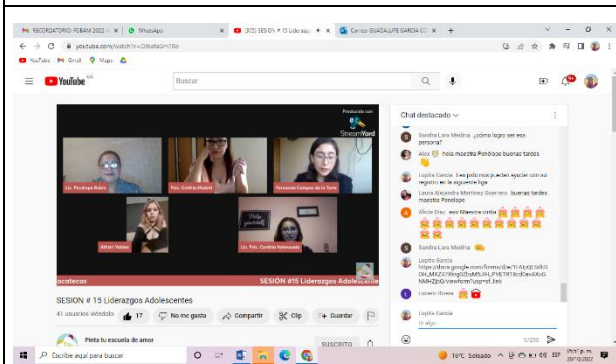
M RECORDATORIO: PCB&M 2022 | × WhatsApp × (325) SESION # 15 Liderazgo × Campo GUADALUPE GARCIA CO × +

youtube.com/watch?v=D8bafaGm78o

YouTube Gmail Maps

YouTube MX

Buscar

Producido con StreamYard

Lic. Penélope Rubio

Psic. Cinthia Madrid

Fernanda Campos de la Torre

Mitzel Valdez

Lic. Psic. Cinthia Hernández

acatecas

SESIÓN #15 Liderazgos Adolescente

SESION # 15 Liderazgos Adolescentes

41 usuarios viendo

17 No me gusta Compartir Clip Guardar

Pinta tu escuela de amor

SUSCRITO

Chat destacado

Sandra Lara Medina ¿cómo logro ser esa persona?

Alex hola maestra Penélope buenas tardes

Lupita Garcia Les pido nos puedan ayudar con su registro en la siguiente liga

Laura Alejandra Martinez Guerrero buenas tardes maestra Penélope

Alicia Diaz eso Maestra cinthia

Sandra Lara Medina

Lupita Garcia https://docs.google.com/forms/d/e/1FAIpQLSdO DH_MXZ4786rgDZbMfUH_PVETR18cd0esXkG NMHZjbQ/viewform?usp=sf_link

Lucero Ibarra

Lupita Garcia
Di algo...

0/200

Escribe aquí para buscar

16°C Soleado 09:07 p.m. 20/10/2022